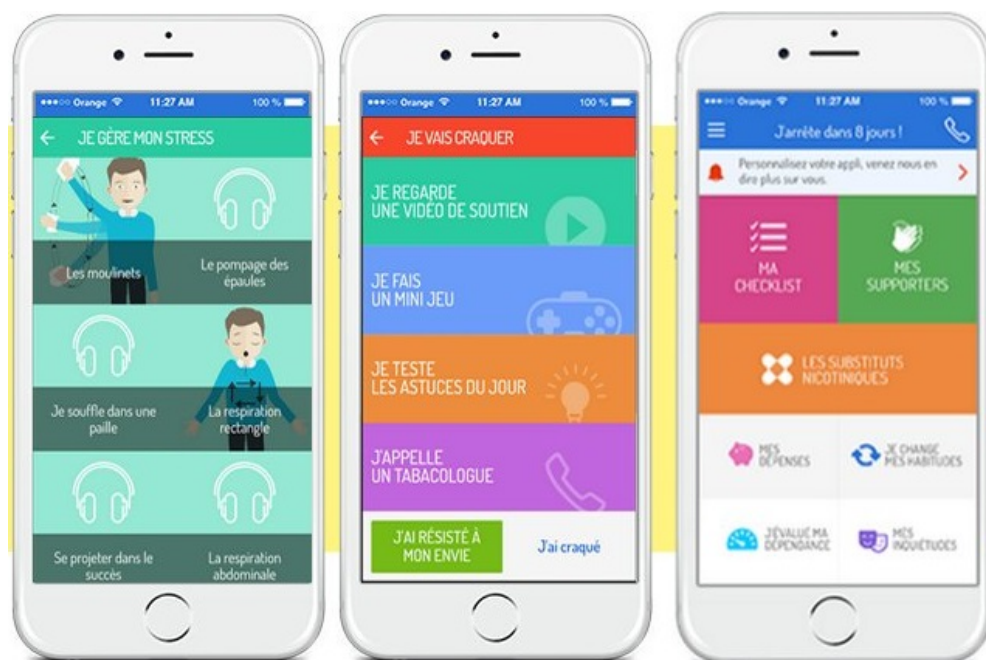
Orange 11:27 AM 100 %

JE GÈRE MON STRESS

Les moulinets

Le pompage des épaules

Je souffle dans une paille

La respiration rectangle

Se projeter dans le succès

La respiration abdominale

Orange 11:27 AM 100 %

JE VAIS CRAQUER

JE REGARDE UNE VIDÉO DE SOUTIEN

JE FAIS UN MINI JEU

JE TESTE LES ASTUCES DU JOUR

J'APPELLE UN TABACOLOGUE

J'AI RÉSISTÉ À MON ENVIE

J'ai craqué

Orange 11:27 AM 100 %

J'arrête dans 8 jours !

Personnalisez votre appli, venez nous en dire plus sur vous.

MA CHECKLIST

MES SUPPORTERS

LES SUBSTITUTS NICOTINIQUES

MES DÉPENSES

JE CHANGE MES HABITUDES

J'ÉVALUE MA DÉPENDANCE

MES INQUIÉTUDES